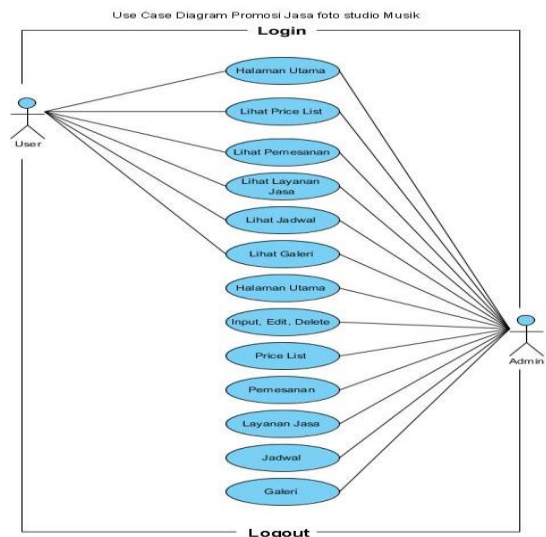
Use Case Diagram Promosi Jasa foto studio Musik

Login

User

Halaman Utama

Lihat Price List

Lihat Pemesanan

Lihat Layanan Jasa

Lihat Jadwal

Lihat Galeri

Halaman Utama

Input, Edit, Delete

Price List

Pemesanan

Layanan Jasa

Jadwal

Galeri

Admin

Logout